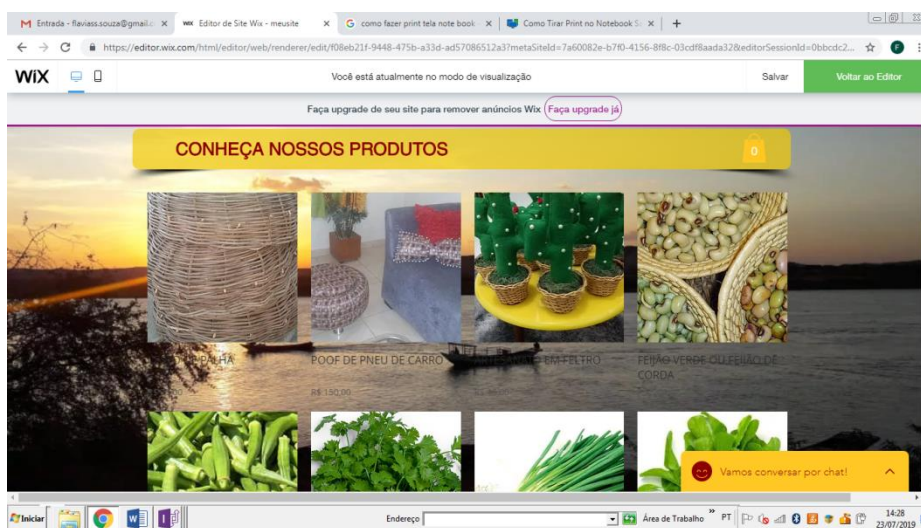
M Entrada - flaviass.souza@gmail.c ×
WiX Editor de Site Wix - meusite ×
G como fazer print tela note book ×
Como Tirar Print no Notebook S ×
+

https://editor.wix.com/html/editor/web/renderer/edit/f08eb21f-9448-475b-a33d-ad57086512a3?metaSiteId=7a60082e-b7f0-4156-8f8c-03cdf8aada32&editorSessionId=0bbcdc2...

WiX

Você está atualmente no modo de visualização

Salvar

Voltar ao Editor

Faça upgrade de seu site para remover anúncios Wix Faça upgrade já

CONHEÇA NOSSOS PRODUTOS

0

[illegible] PALHA

POOF DE PNEU DE CARRO

R$ 150,00

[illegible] EM FELTRO

FEIJÃO VERDE OU FEIJÃO DE CORDA

Vamos conversar por chat!

Iniciar

Endereço

Área de Trabalho

PT

14:28
23/07/2019